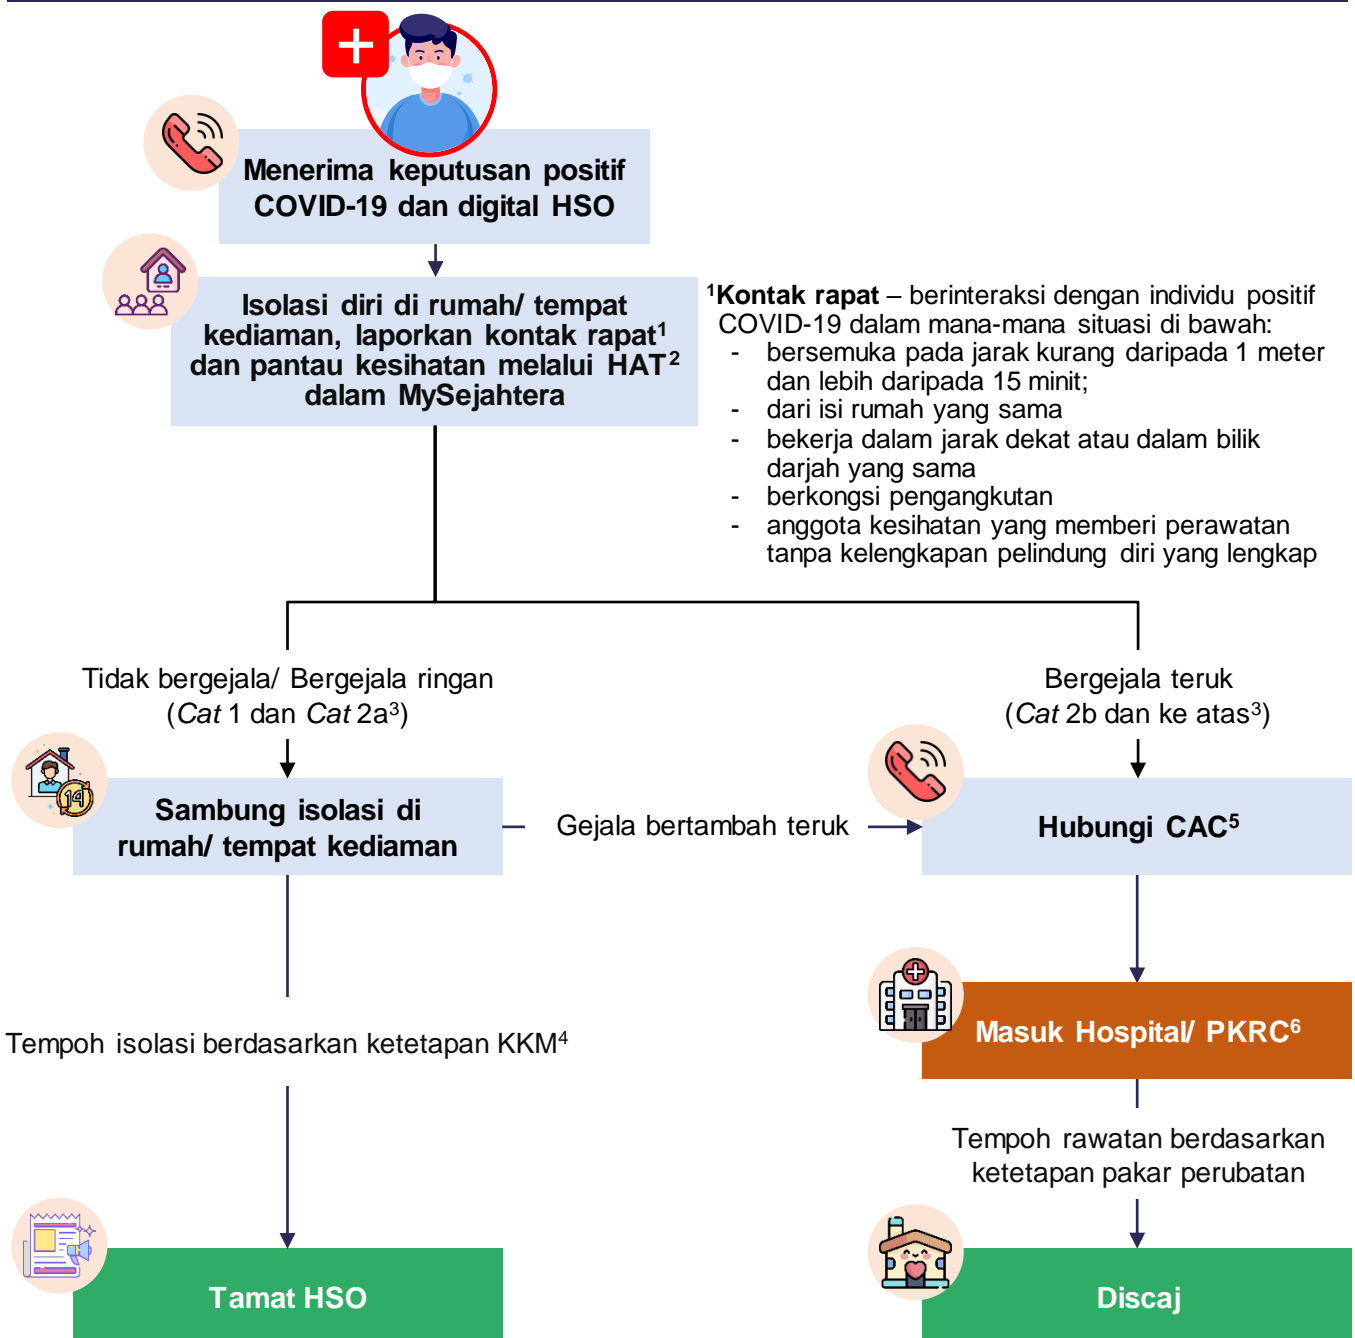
Menerima keputusan positif COVID-19 dan digital HSO

Isolasi diri di rumah/ tempat kediaman, laporkan kontak rapat$^1$ dan pantau kesihatan melalui HAT$^2$ dalam MySejahtera

$^1$**Kontak rapat** – berinteraksi dengan individu positif COVID-19 dalam mana-mana situasi di bawah:
- bersemuka pada jarak kurang daripada 1 meter dan lebih daripada 15 minit;
- dari isi rumah yang sama
- bekerja dalam jarak dekat atau dalam bilik darjah yang sama
- berkongsi pengangkutan
- anggota kesihatan yang memberi perawatan tanpa kelengkapan pelindung diri yang lengkap

Tidak bergejala/ Bergejala ringan (*Cat* 1 dan *Cat* 2a$^3$)

Bergejala teruk (*Cat* 2b dan ke atas$^3$)

14

Sambung isolasi di rumah/ tempat kediaman

Gejala bertambah teruk

Hubungi CAC$^5$

Tempoh isolasi berdasarkan ketetapan KKM$^4$

Masuk Hospital/ PKRC$^6$

Tempoh rawatan berdasarkan ketetapan pakar perubatan

Tamat HSO

Discaj